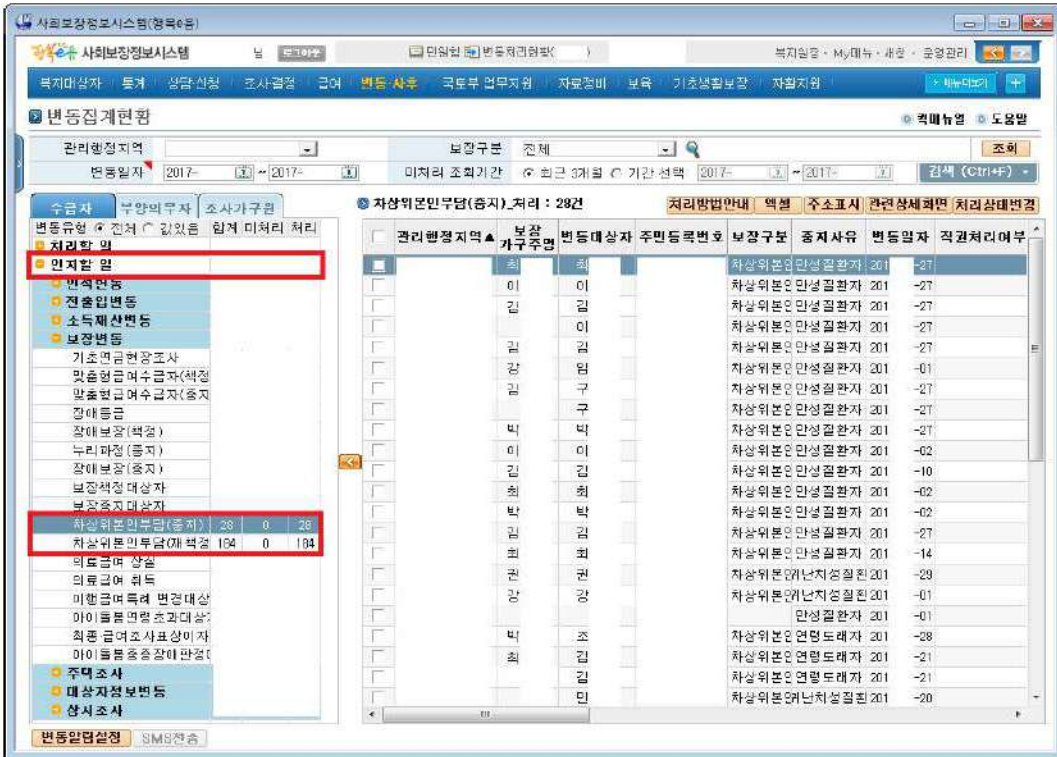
사회보장정보시스템(행복e음)

행복e음 사회보장정보시스템 님 로그아웃 민원함 변동처리현황( )

복지일정 · My메뉴 · 새창 · 운영관리

복지대상자 | 통계 | 상담신청 | 조사결정 | 급여 | 변동·사후 | 국토부 업무지원 | 자료정비 | 보육 | 기초생활보장 | 자활지원

메뉴더보기

변동집계현황

컬메뉴얼 도움말

관리행정지역 | 보장구분 전체 | 조회

변동일자 2017- ~ 2017- | 미처리 조회기간 최근 3개월 기간 선택 2017- ~ 2017- | 검색 (Ctrl+F)

수급자 | 부양의무자 | 조사가구원

변동유형 전체 값있음 | 합계 | 미처리 | 처리

처리할 일

인지할 일

전입변동

전출입변동

소득재산변동

보장변동

기초연금현장조사

맞춤형급여수급자(책정

맞춤형급여수급자(중지

장애등급

장애보장(책정)

누리과정(중지)

장애보장(중지)

보장책정 대상자

보장중지대상자

| 차상위본인부담(중지) | 28 | 0 | 28 |
|---|---|---|---|
| 차상위본인부담(재책정 | 184 | 0 | 184 |

의료급여 상실

의료급여 취득

이행급여특례 변경대상

아이돌봄연령초과대상

최종급여조사표상이자

아이돌봄중증장애판정

주택조사

대상자정보변동

상시조사

변동알림설정 | SMS전송

차상위본인부담(중지)_처리 : 28건

처리방법안내 | 엑셀 | 주소표시 | 관련상세화면 | 처리상태변경

| | 관리행정지역▲ | 보장가구주명 | 변동대상자 | 주민등록번호 | 보장구분 | 중지사유 | 변동일자 | 직권처리여부 |
|---|---|---|---|---|---|---|---|---|
| | | 최 | 최 | | 차상위본인 | 만성질환자 | 201 -27 | |
| | | 이 | 이 | | 차상위본인 | 만성질환자 | 201 -27 | |
| | | 김 | 김 | | 차상위본인 | 만성질환자 | 201 -27 | |
| | | | 이 | | 차상위본인 | 만성질환자 | 201 -27 | |
| | | 김 | 김 | | 차상위본인 | 만성질환자 | 201 -27 | |
| | | 강 | 임 | | 차상위본인 | 만성질환자 | 201 -01 | |
| | | 김 | 구 | | 차상위본인 | 만성질환자 | 201 -27 | |
| | | | 구 | | 차상위본인 | 만성질환자 | 201 -27 | |
| | | 박 | 박 | | 차상위본인 | 만성질환자 | 201 -27 | |
| | | 이 | 이 | | 차상위본인 | 만성질환자 | 201 -02 | |
| | | 김 | 김 | | 차상위본인 | 만성질환자 | 201 -10 | |
| | | 최 | 최 | | 차상위본인 | 만성질환자 | 201 -02 | |
| | | 박 | 박 | | 차상위본인 | 만성질환자 | 201 -02 | |
| | | 김 | 김 | | 차상위본인 | 만성질환자 | 201 -27 | |
| | | 최 | 최 | | 차상위본인 | 만성질환자 | 201 -14 | |
| | | 권 | 권 | | 차상위본인 | 난치성질환 | 201 -29 | |
| | | 강 | 강 | | 차상위본인 | 난치성질환 | 201 -01 | |
| | | | | | | 만성질환자 | 201 -01 | |
| | | 박 | 조 | | 차상위본인 | 연령도래자 | 201 -28 | |
| | | 최 | 김 | | 차상위본인 | 연령도래자 | 201 -21 | |
| | | | 김 | | 차상위본인 | 연령도래자 | 201 -21 | |
| | | | 민 | | 차상위본인 | 난치성질환 | 201 -20 | |